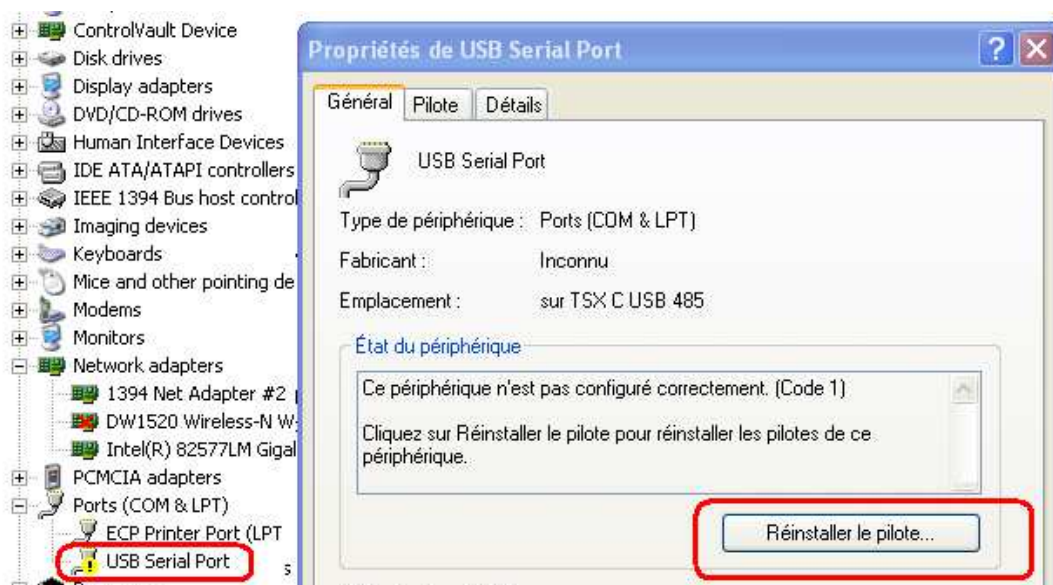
ControlVault Device
Disk drives
Display adapters
DVD/CD-ROM drives
Human Interface Devices
IDE ATA/ATAPI controllers
IEEE 1394 Bus host control
Imaging devices
Keyboards
Mice and other pointing de
Modems
Monitors
Network adapters
1394 Net Adapter #2
DW1520 Wireless-N W
Intel(R) 82577LM Gigal
PCMCIA adapters
Ports (COM & LPT)
ECP Printer Port (LPT
USB Serial Port

Propriétés de USB Serial Port
?
X
Général
Pilote
Détails
USB Serial Port
Type de périphérique : Ports (COM & LPT)
Fabricant : Inconnu
Emplacement : sur TSX C USB 485
État du périphérique
Ce périphérique n'est pas configuré correctement. (Code 1)

Cliquez sur Réinstaller le pilote pour réinstaller les pilotes de ce périphérique.
Réinstaller le pilote...